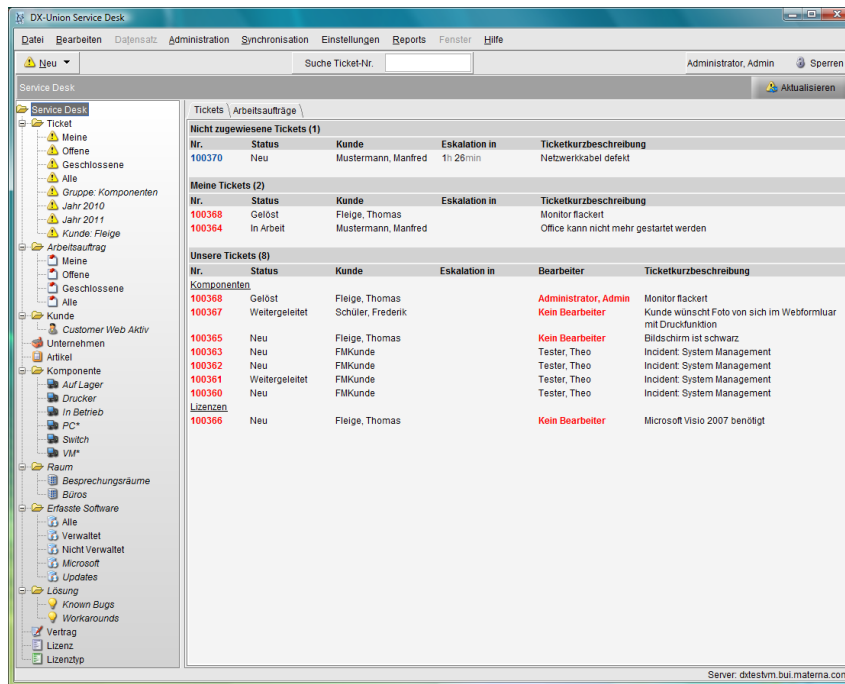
DX-Union Service Desk

Datei Bearbeiten Datensatz Administration Synchronisation Einstellungen Reports Fenster Hilfe

Neu

Suche Ticket-Nr.

Administrator, Admin

Sperren

Service Desk

Aktualisieren

Service Desk
Ticket
Meine
Offene
Geschlossene
Alle
Gruppe: Komponenten
Jahr 2010
Jahr 2011
Kunde: Fleige
Arbeitsauftrag
Meine
Offene
Geschlossene
Alle
Kunde
Customer Web Aktiv
Unternehmen
Artikel
Komponente
Auf Lager
Drucker
In Betrieb
PC*
Switch
VM*
Raum
Besprechungsräume
Büros
Erfasste Software
Alle
Verwaltet
Nicht Verwaltet
Microsoft
Updates
Lösung
Known Bugs
Workarounds
Vertrag
Lizenz
Lizenztyp

Tickets | Arbeitsaufträge

Nicht zugewiesene Tickets (1)

| Nr. | Status | Kunde | Eskalation in | Ticketkurzbeschreibung |
|---|---|---|---|---|
| 100370 | Neu | Mustermann, Manfred | 1h 26min | Netzwerkkabel defekt |

Meine Tickets (2)

| Nr. | Status | Kunde | Eskalation in | Ticketkurzbeschreibung |
|---|---|---|---|---|
| 100368 | Gelöst | Fleige, Thomas | | Monitor flackert |
| 100364 | In Arbeit | Mustermann, Manfred | | Office kann nicht mehr gestartet werden |

Unsere Tickets (8)

| Nr. | Status | Kunde | Eskalation in | Bearbeiter | Ticketkurzbeschreibung |
|---|---|---|---|---|---|
| Komponenten | | | | | |
| 100368 | Gelöst | Fleige, Thomas | | Administrator, Admin | Monitor flackert |
| 100367 | Weitergeleitet | Schüler, Frederik | | Kein Bearbeiter | Kunde wünscht Foto von sich im Webformluar mit Druckfunktion |
| 100365 | Neu | Fleige, Thomas | | Kein Bearbeiter | Bildschirm ist schwarz |
| 100363 | Neu | FMKunde | | Tester, Theo | Incident: System Management |
| 100362 | Neu | FMKunde | | Tester, Theo | Incident: System Management |
| 100361 | Weitergeleitet | FMKunde | | Tester, Theo | Incident: System Management |
| 100360 | Neu | FMKunde | | Tester, Theo | Incident: System Management |
| Lizenzen | | | | | |
| 100366 | Neu | Fleige, Thomas | | Kein Bearbeiter | Microsoft Visio 2007 benötigt |

Server: dxtestvm.bui.materna.com